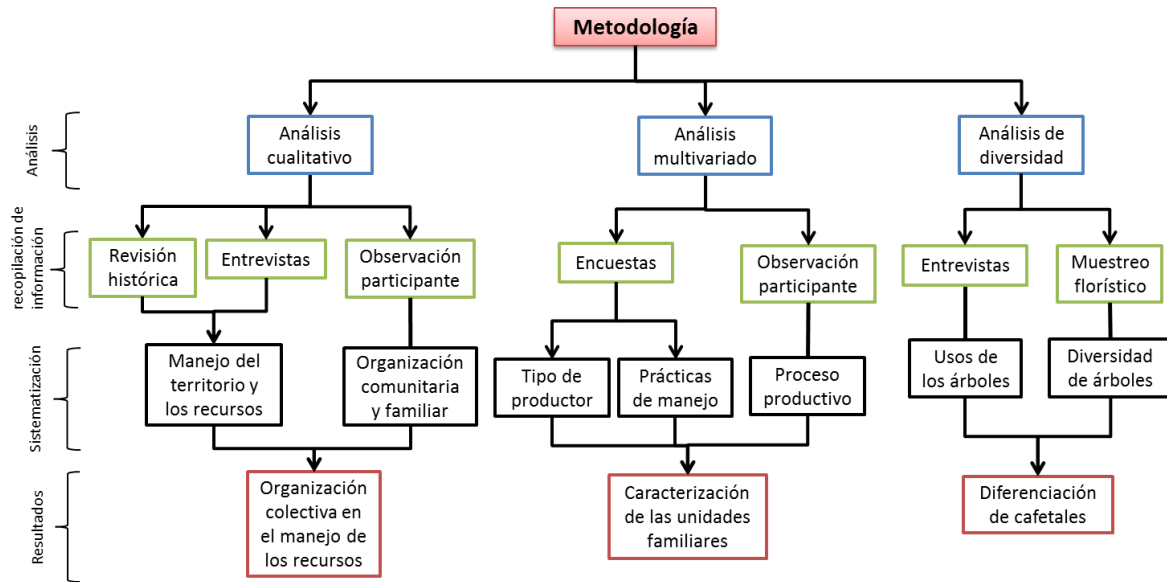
Metodología

Análisis

Análisis cualitativo

Análisis multivariado

Análisis de diversidad

recopilación de información

Revisión histórica

Entrevistas

Observación participante

Encuestas

Observación participante

Entrevistas

Muestreo florístico

Sistematización

Manejo del territorio y los recursos

Organización comunitaria y familiar

Tipo de productor

Prácticas de manejo

Proceso productivo

Usos de los árboles

Diversidad de árboles

Resultados

Organización colectiva en el manejo de los recursos

Caracterización de las unidades familiares

Diferenciación de cafetales